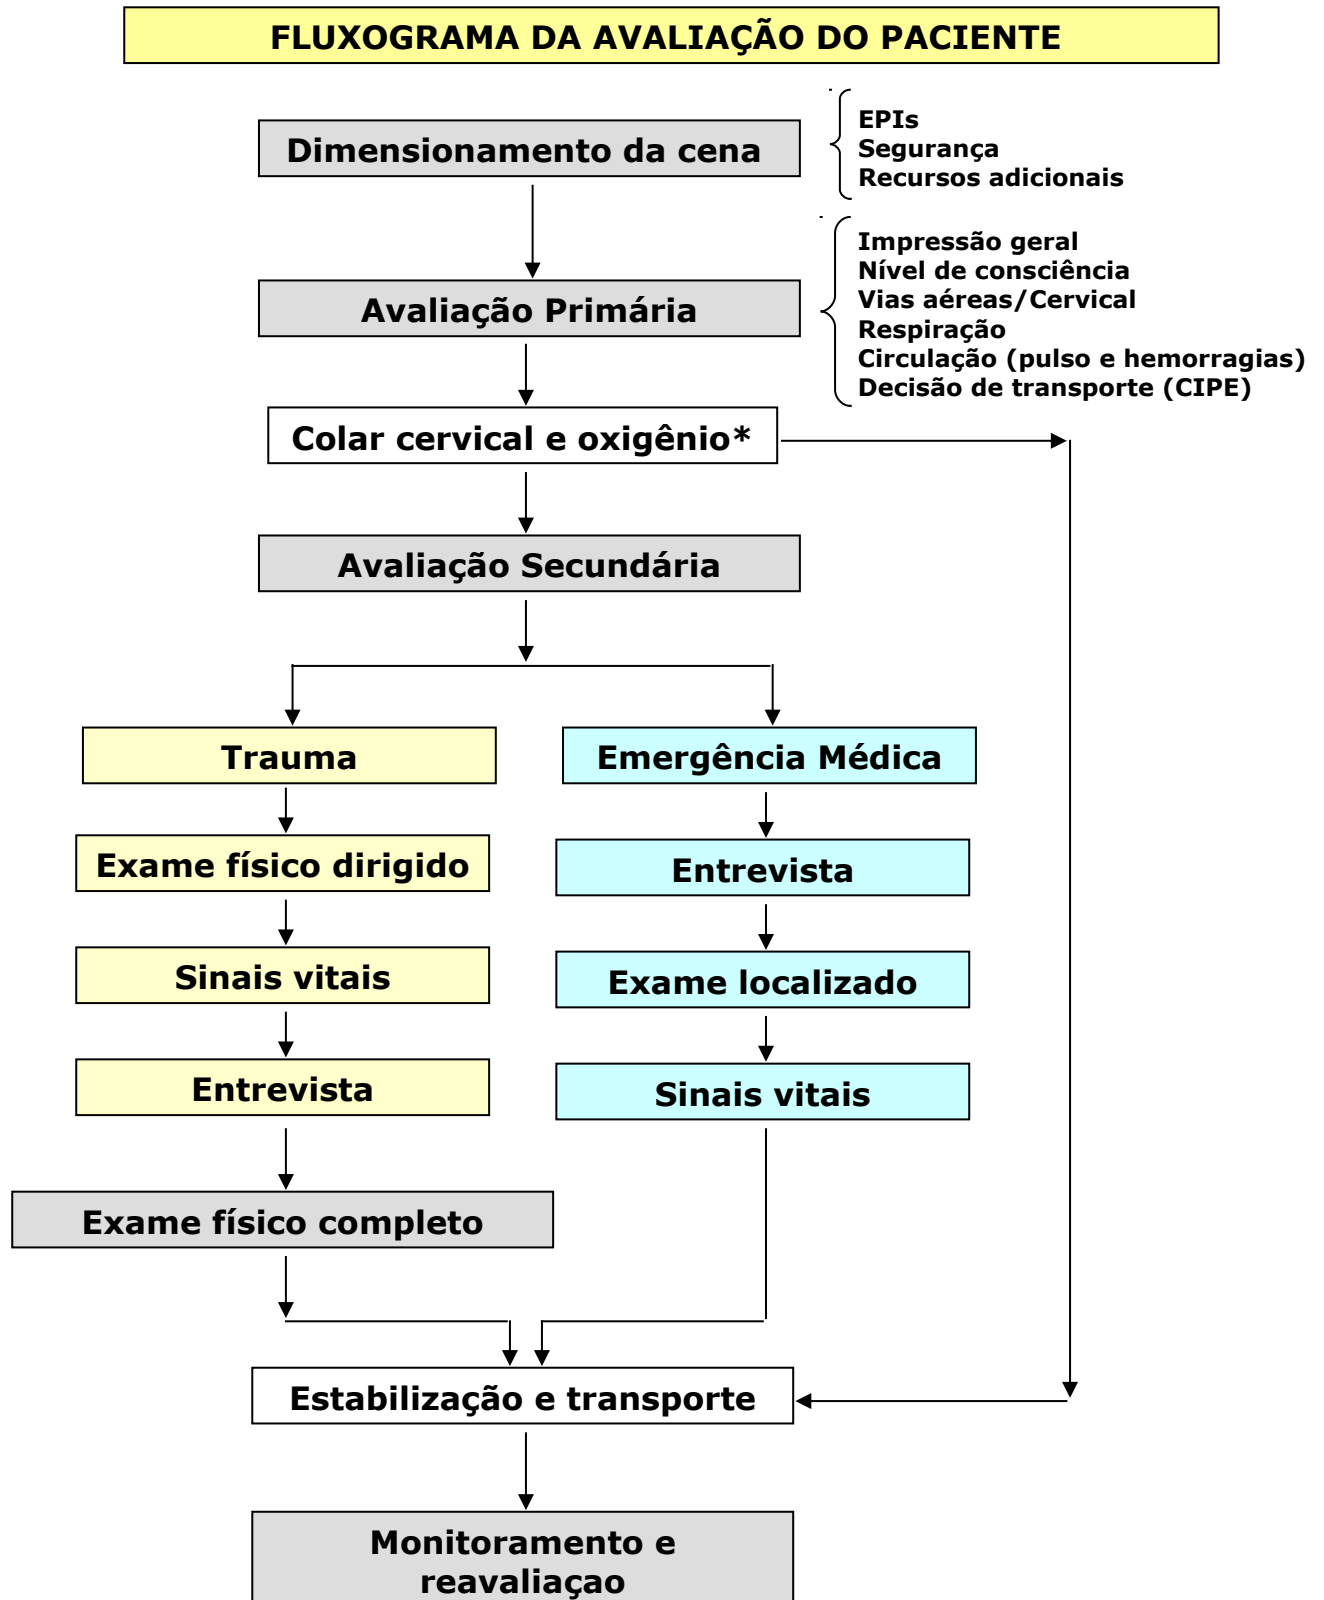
FLUXOGRAMA DA AVALIAÇÃO DO PACIENTE

Dimensionamento da cena

EPIs
Segurança
Recursos adicionais

Avaliação Primária

Impressão geral
Nível de consciência
Vias aéreas/Cervical
Respiração
Circulação (pulso e hemorragias)
Decisão de transporte (CIPE)

Colar cervical e oxigênio*

Avaliação Secundária

Trauma

Exame físico dirigido

Sinais vitais

Entrevista

Exame físico completo

Emergência Médica

Entrevista

Exame localizado

Sinais vitais

Estabilização e transporte

Monitoramento e reavaliaçao